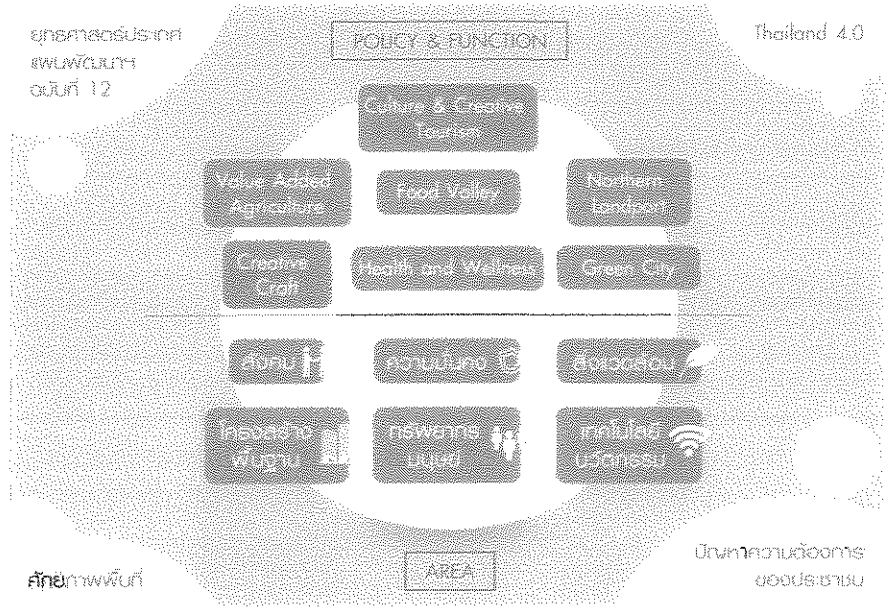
ยุทธศาสตร์ประเทศ แผนพัฒนาฯ ฉบับที่ 12

POLICY & FUNCTION

Thailand 4.0

Culture & Creative Tourism

Value Added Agriculture

Food Valley

Northern Landport

Creative Craft

Health and Wellness

Green City

สังคม

ความมั่นคง

สิ่งแวดล้อม

โครงสร้างพื้นฐาน

ทรัพยากรมนุษย์

เทคโนโลยี นวัตกรรม

ศักยภาพพื้นที่

AREA

ปัญหาความต้องการของประชาชน